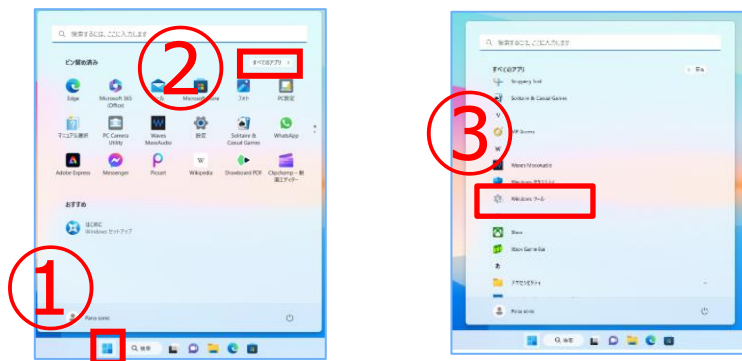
②

①

検索するには、ここに入力します

ピン留め済み

すべてのアプリ >

Edge

Microsoft 365 (Office)

メール

Microsoft Store

フォト

PC設定

マニュアル表示

PC Camera Utility

Waves MaxxAudio

設定

Solitaire & Casual Games

WhatsApp

Adobe Express

Messenger

Picsart

Wikipedia

Download PDF

Clipchamp – 動画エディター

おすすめ

はじめに
Windows セットアップ

検索

③

検索するには、ここに入力します

すべてのアプリ

< 戻る

Snipping Tool

Solitaire & Casual Games

V

VP Games

W

Waves MaxxAudio

Windows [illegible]

Windows ツール

X

Xbox

Xbox Game Bar

あ

アクセサリ

検索